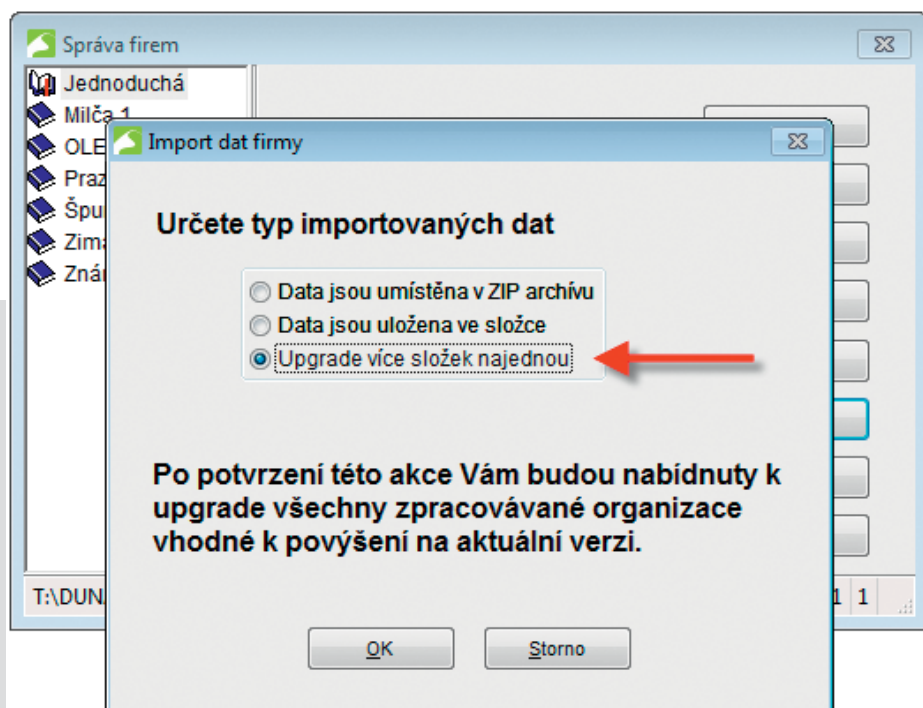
Správa firem

Jednoduchá
Milča 1
OLE
Praz
Špu
Zima
Znár

T:\DUN

1 1

Import dat firmy

Určete typ importovaných dat

Data jsou umístěna v ZIP archívu
Data jsou uložena ve složce
Upgrade více složek najednou

Po potvrzení této akce Vám budou nabídnuty k upgrade všechny zpracovávané organizace vhodné k povýšení na aktuální verzi.

OK
Storno